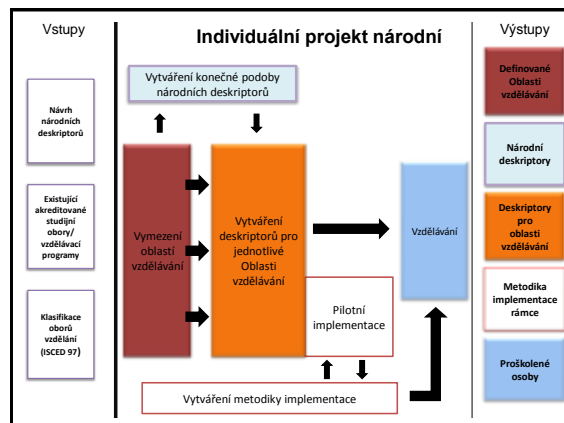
Vstupy

Individuální projekt národní

Výstupy

Vytváření konečné podoby národních deskriptorů

Návrh národních deskriptorů

Existující akreditované studijní obory/ vzdělávací programy

Klasifikace oborů vzdělání (ISCED 97)

Vymezení oblastí vzdělávání

Vytváření deskriptorů pro jednotlivé Oblasti vzdělávání

Pilotní implementace

Vzdělávání

Vytváření metodiky implementace

Definované Oblasti vzdělávání

Národní deskriptory

Deskriptory pro oblasti vzdělávání

Metodika implementace rámce

Proškolené osoby